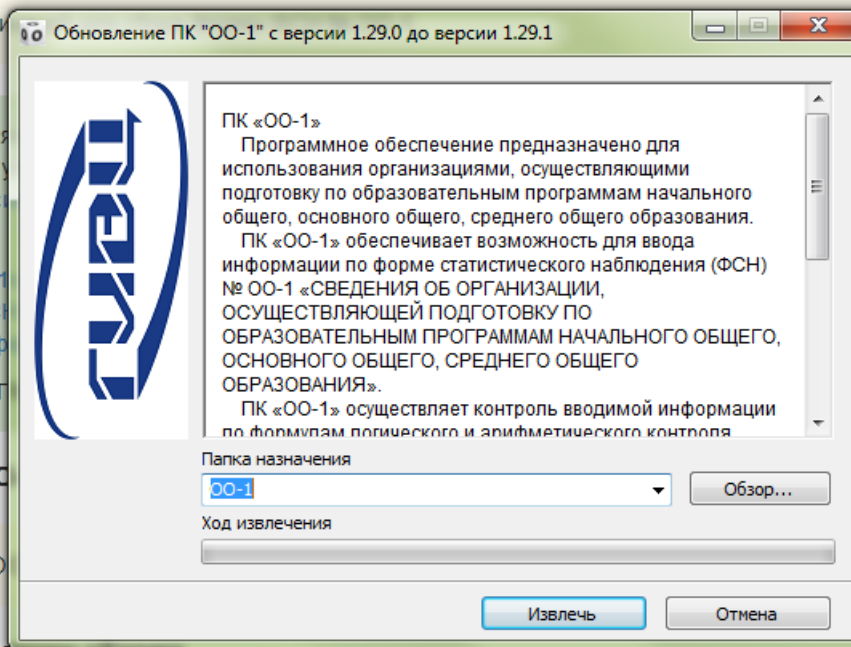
Обновление ПК "ОО-1" с версии 1.29.0 до версии 1.29.1

ГМЦ

ПК «ОО-1»
Программное обеспечение предназначено для использования организациями, осуществляющими подготовку по образовательным программам начального общего, основного общего, среднего общего образования.
ПК «ОО-1» обеспечивает возможность для ввода информации по форме статистического наблюдения (ФСН) № ОО-1 «СВЕДЕНИЯ ОБ ОРГАНИЗАЦИИ, ОСУЩЕСТВЛЯЮЩЕЙ ПОДГОТОВКУ ПО ОБРАЗОВАТЕЛЬНЫМ ПРОГРАММАМ НАЧАЛЬНОГО ОБЩЕГО, ОСНОВНОГО ОБЩЕГО, СРЕДНЕГО ОБЩЕГО ОБРАЗОВАНИЯ».
ПК «ОО-1» осуществляет контроль вводимой информации по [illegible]

Папка назначения
ОО-1
Обзор...
Ход извлечения
Извлечь
Отмена